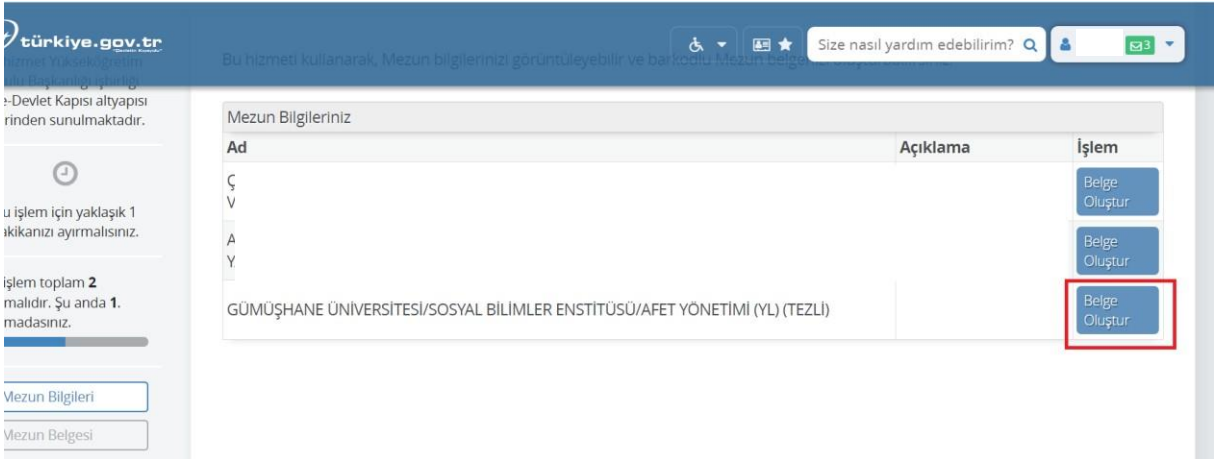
türkiye.gov.tr

Size nasıl yardım edebilirim?

3

Hizmet Yükseköğretim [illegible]lu Başkanlığı işbirliği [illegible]e-Devlet Kapısı altyapısı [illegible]rinden sunulmaktadır.

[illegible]u işlem için yaklaşık 1 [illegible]akikanızı ayırmalısınız.

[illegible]işlem toplam 2 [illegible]malıdır. Şu anda 1. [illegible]madasınız.

Mezun Bilgileri

Mezun Belgesi

Bu hizmeti kullanarak, Mezun bilgilerinizi görüntüleyebilir ve barkodlu Mezun belgenizi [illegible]

Mezun Bilgileriniz

| Ad | Açıklama | İşlem |
|---|---|---|
| Ç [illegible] V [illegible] | | Belge Oluştur |
| A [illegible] Y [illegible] | | Belge Oluştur |
| GÜMÜŞHANE ÜNİVERSİTESİ/SOSYAL BİLİMLER ENSTİTÜSÜ/AFET YÖNETİMİ (YL) (TEZLİ) | | Belge Oluştur |